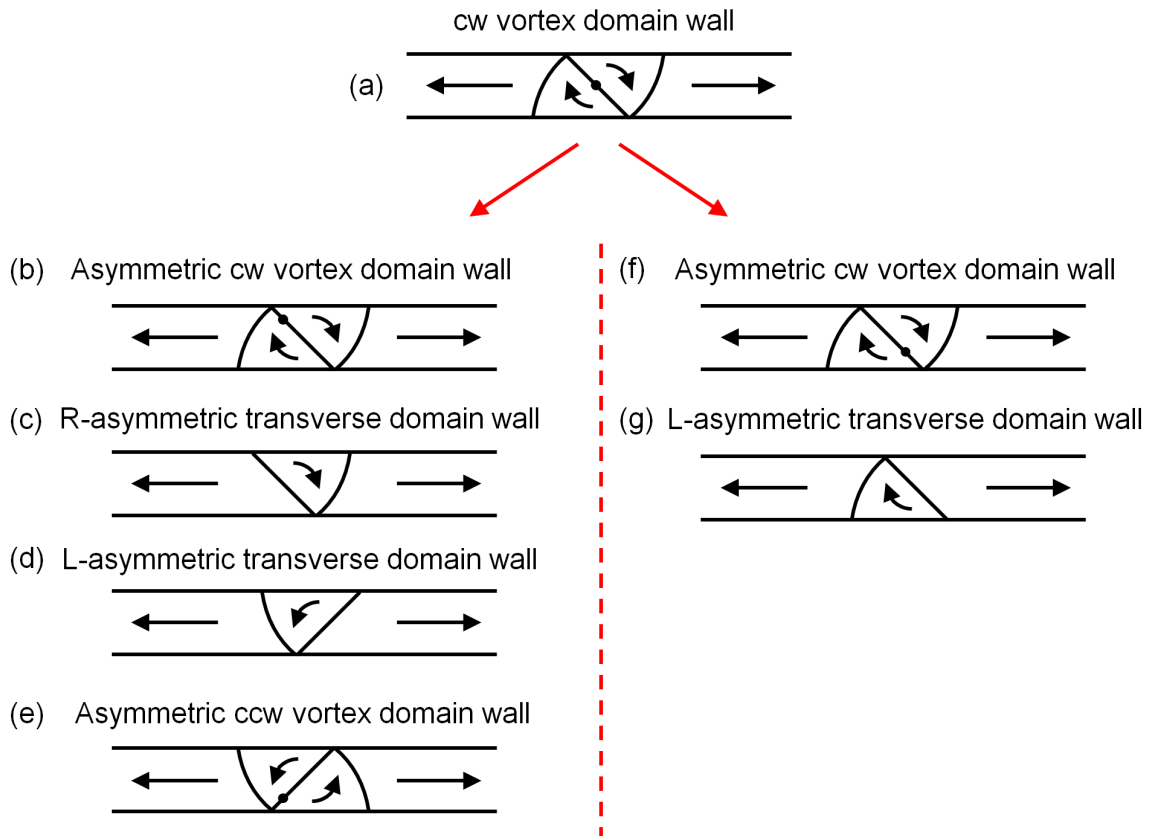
cw vortex domain wall

(a)

(b) Asymmetric cw vortex domain wall

(c) R-asymmetric transverse domain wall

(d) L-asymmetric transverse domain wall

(e) Asymmetric ccw vortex domain wall

(f) Asymmetric cw vortex domain wall

(g) L-asymmetric transverse domain wall